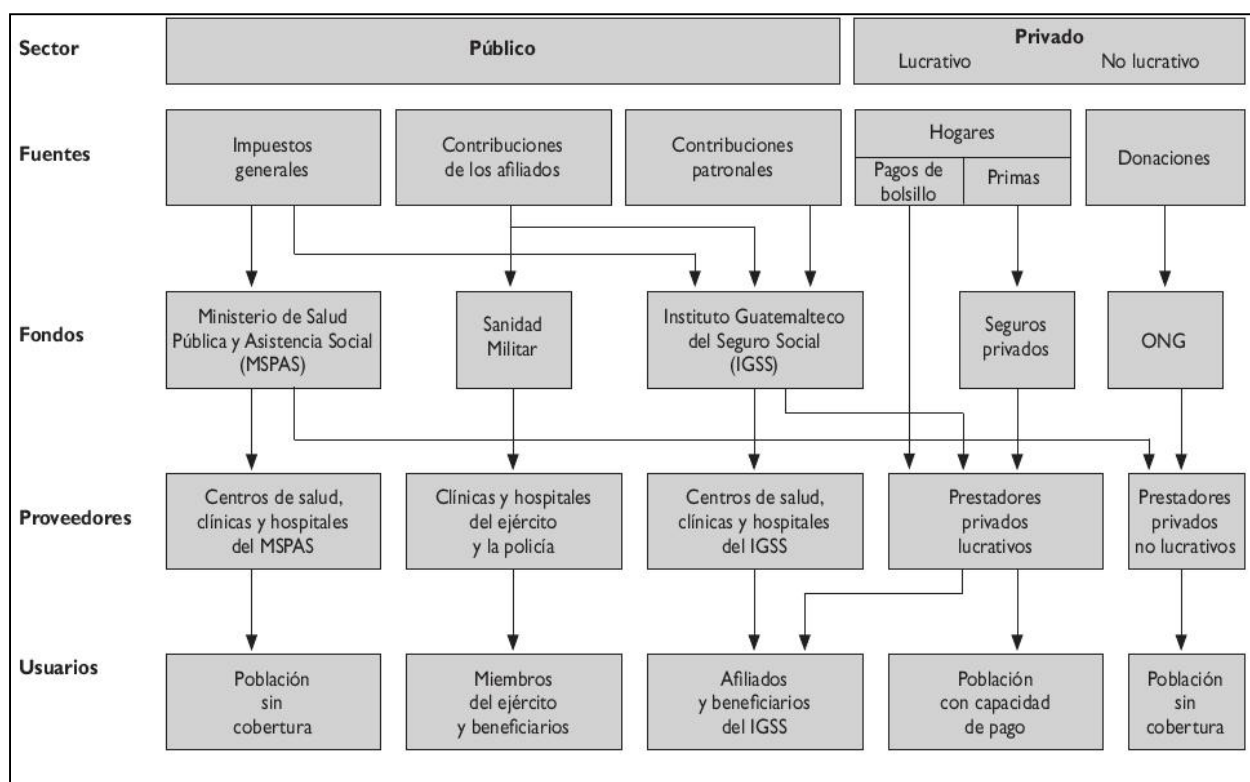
Sector

Público

Privado
Lucrativo No lucrativo

Fuentes

Impuestos generales

Contribuciones de los afiliados

Contribuciones patronales

Hogares
Pagos de bolsillo
Primas

Donaciones

Fondos

Ministerio de Salud Pública y Asistencia Social (MSPAS)

Sanidad Militar

Instituto Guatemalteco del Seguro Social (IGSS)

Seguros privados

ONG

Proveedores

Centros de salud, clínicas y hospitales del MSPAS

Clínicas y hospitales del ejército y la policía

Centros de salud, clínicas y hospitales del IGSS

Prestadores privados lucrativos

Prestadores privados no lucrativos

Usuarios

Población sin cobertura

Miembros del ejército y beneficiarios

Afiliados y beneficiarios del IGSS

Población con capacidad de pago

Población sin cobertura